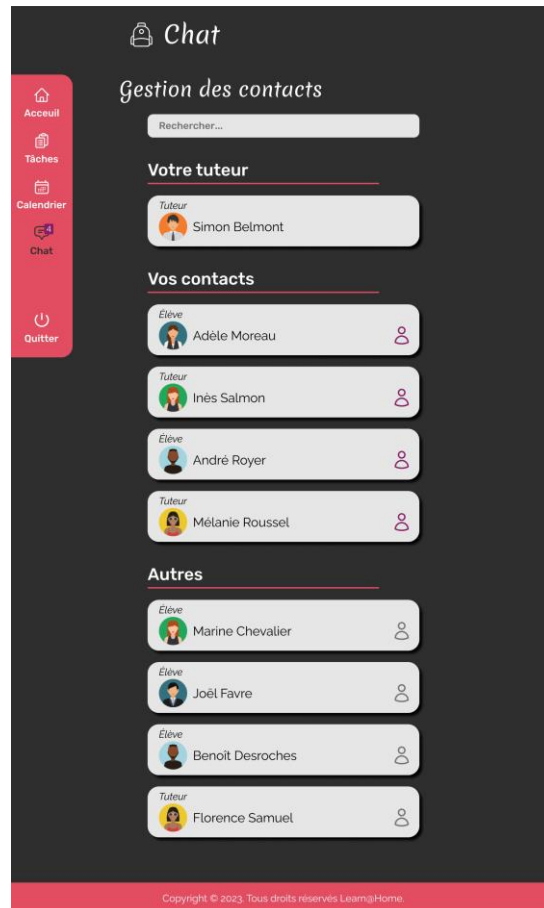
Chat

Acceuil
Tâches
Calendrier
4
Chat
Quitter

Gestion des contacts

Rechercher...

Votre tuteur

Tuteur
Simon Belmont

Vos contacts

Élève
Adèle Moreau

Tuteur
Inès Salmon

Élève
André Royer

Tuteur
Mélanie Roussel

Autres

Élève
Marine Chevalier

Élève
Joël Favre

Élève
Benoît Desroches

Tuteur
Florence Samuel

Copyright © 2023. Tous droits réservés Learn@Home.